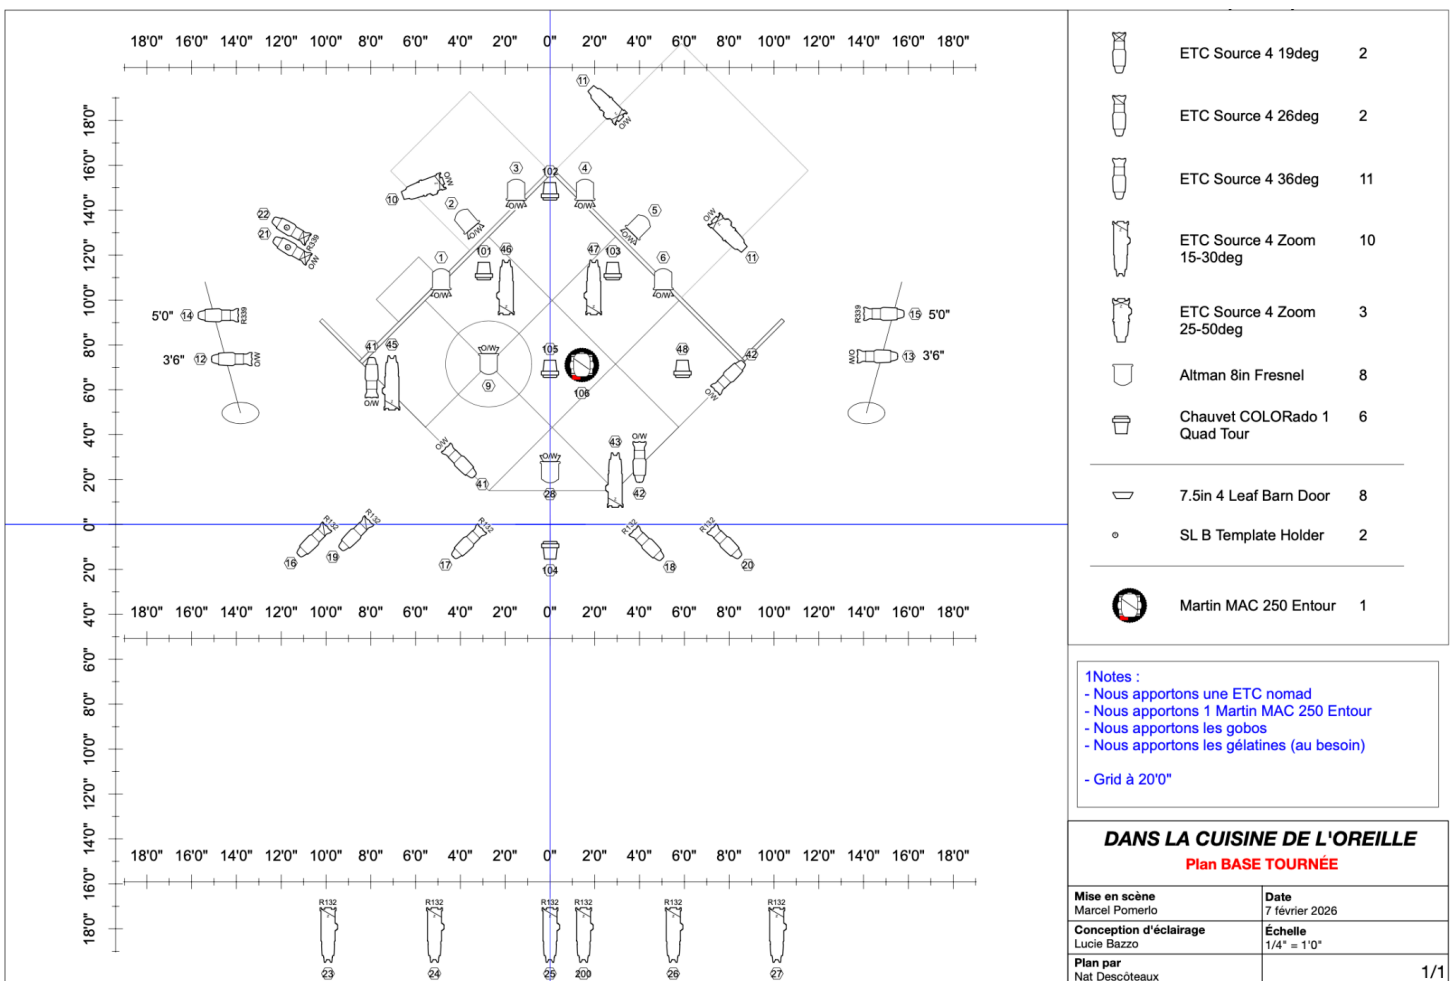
18'0" 16'0" 14'0" 12'0" 10'0" 8'0" 6'0" 4'0" 2'0" 0" 2'0" 4'0" 6'0" 8'0" 10'0" 12'0" 14'0" 16'0" 18'0"

18'0" 16'0" 14'0" 12'0" 10'0" 8'0" 6'0" 4'0" 2'0" 0" 2'0" 4'0"

11 O/W 3 102 4 10 O/W 2 O/W O/W 5 O/W O/W O/W 11 22 21 R339 O/W 1 101 46 47 103 6 O/W O/W

5'0" 14 R339 R339 15 5'0"
3'6" 12 O/W O/W 13 3'6"

41 45 O/W 9 105 106 48 42 O/W O/W

O/W 43 O/W O/W 41 28 42

R132 R132 R132 R132 R132
16 19 17 104 18 20

18'0" 16'0" 14'0" 12'0" 10'0" 8'0" 6'0" 4'0" 2'0" 0" 2'0" 4'0" 6'0" 8'0" 10'0" 12'0" 14'0" 16'0" 18'0"

6'0" 8'0" 10'0" 12'0" 14'0" 16'0" 18'0"

18'0" 16'0" 14'0" 12'0" 10'0" 8'0" 6'0" 4'0" 2'0" 0" 2'0" 4'0" 6'0" 8'0" 10'0" 12'0" 14'0" 16'0" 18'0"

R132 R132 R132 R132 R132 R132
23 24 25 200 26 27

| | |
|---|---|
| ETC Source 4 19deg | 2 |
| ETC Source 4 26deg | 2 |
| ETC Source 4 36deg | 11 |
| ETC Source 4 Zoom 15-30deg | 10 |
| ETC Source 4 Zoom 25-50deg | 3 |
| Altman 8in Fresnel | 8 |
| Chauvet COLORado 1 Quad Tour | 6 |
| 7.5in 4 Leaf Barn Door | 8 |
| SL B Template Holder | 2 |
| Martin MAC 250 Entour | 1 |

1Notes :
- Nous apportons une ETC nomad
- Nous apportons 1 Martin MAC 250 Entour
- Nous apportons les gobos
- Nous apportons les gélatines (au besoin)

- Grid à 20'0"

DANS LA CUISINE DE L'OREILLE
Plan BASE TOURNÉE

| | |
|---|---|
| Mise en scène<br>Marcel Pomerlo | Date<br>7 février 2026 |
| Conception d'éclairage<br>Lucie Bazzo | Échelle<br>1/4" = 1'0" |
| Plan par<br>Nat Descôteaux | 1/1 |